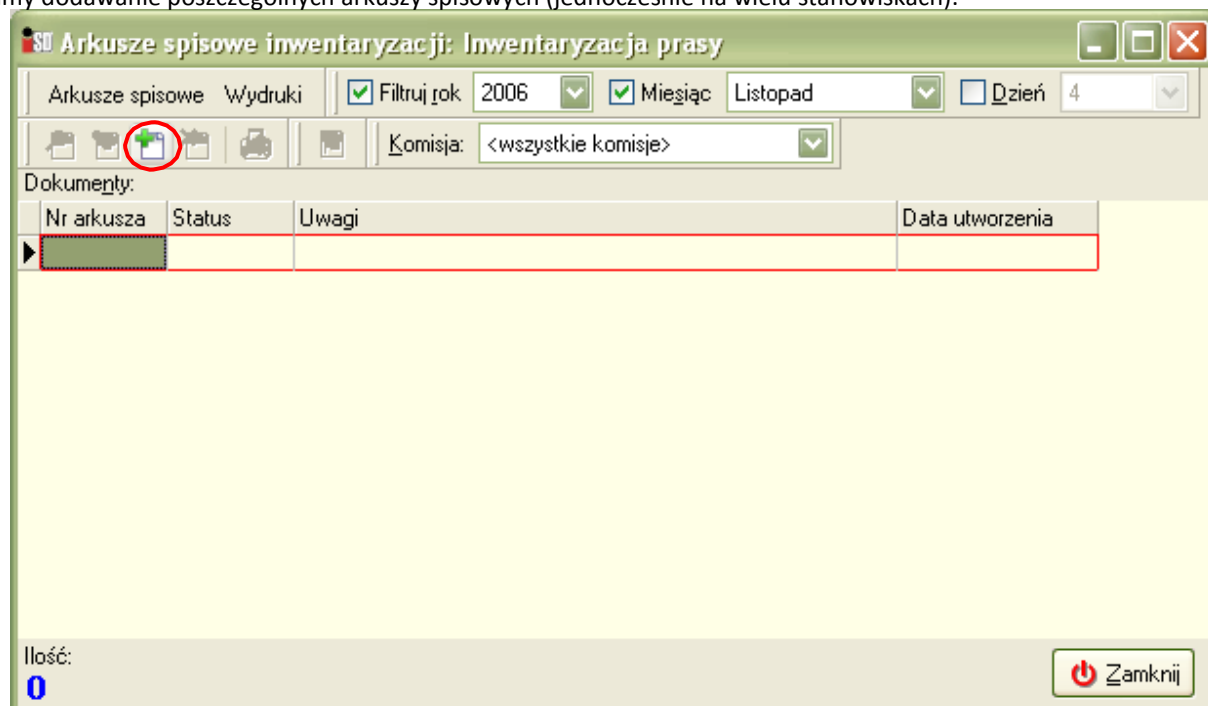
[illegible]my dodawanie poszczególnych arkuszy spisowych (jednocześnie na wielu stanowiskach).

Arkusze spisowe inwentaryzacji: Inwentaryzacja prasy

Arkusze spisowe Wydruki
Filtruj rok 2006
Miesiąc Listopad
Dzień 4

Komisja: <wszystkie komisje>

Dokumenty:

| Nr arkusza | Status | Uwagi | Data utworzenia |
|---|---|---|---|
| | | | |

Ilość:
0

Zamknij